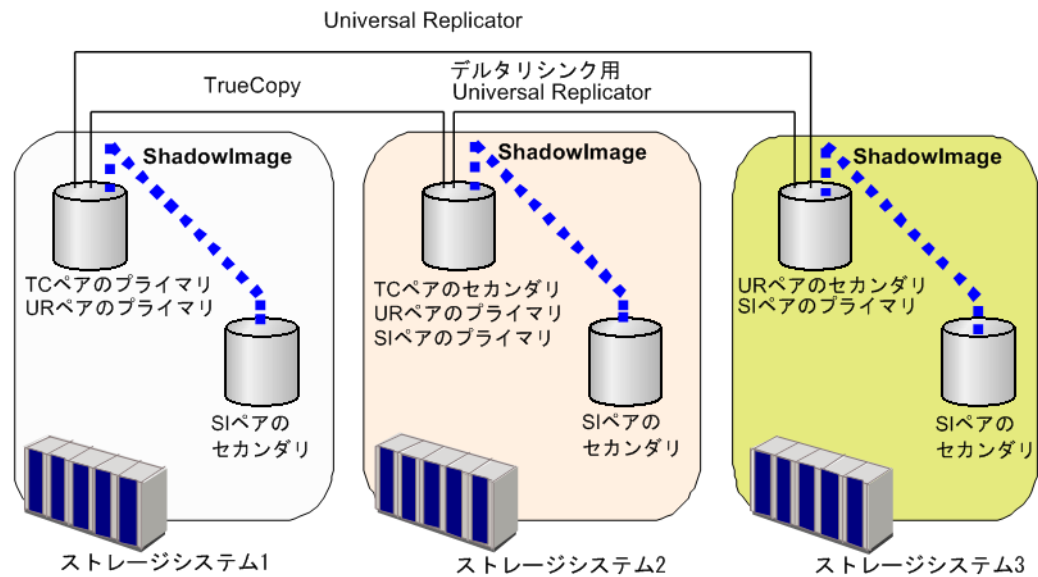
Universal Replicator

TrueCopy

デルタリシンク用
Universal Replicator

ShadowImage

TCペアのプライマリ
URペアのプライマリ

SIペアの
セカンダリ

ストレージシステム1

ShadowImage

TCペアのセカンダリ
URペアのプライマリ
SIペアのプライマリ

SIペアの
セカンダリ

ストレージシステム2

ShadowImage

URペアのセカンダリ
SIペアのプライマリ

SIペアの
セカンダリ

ストレージシステム3